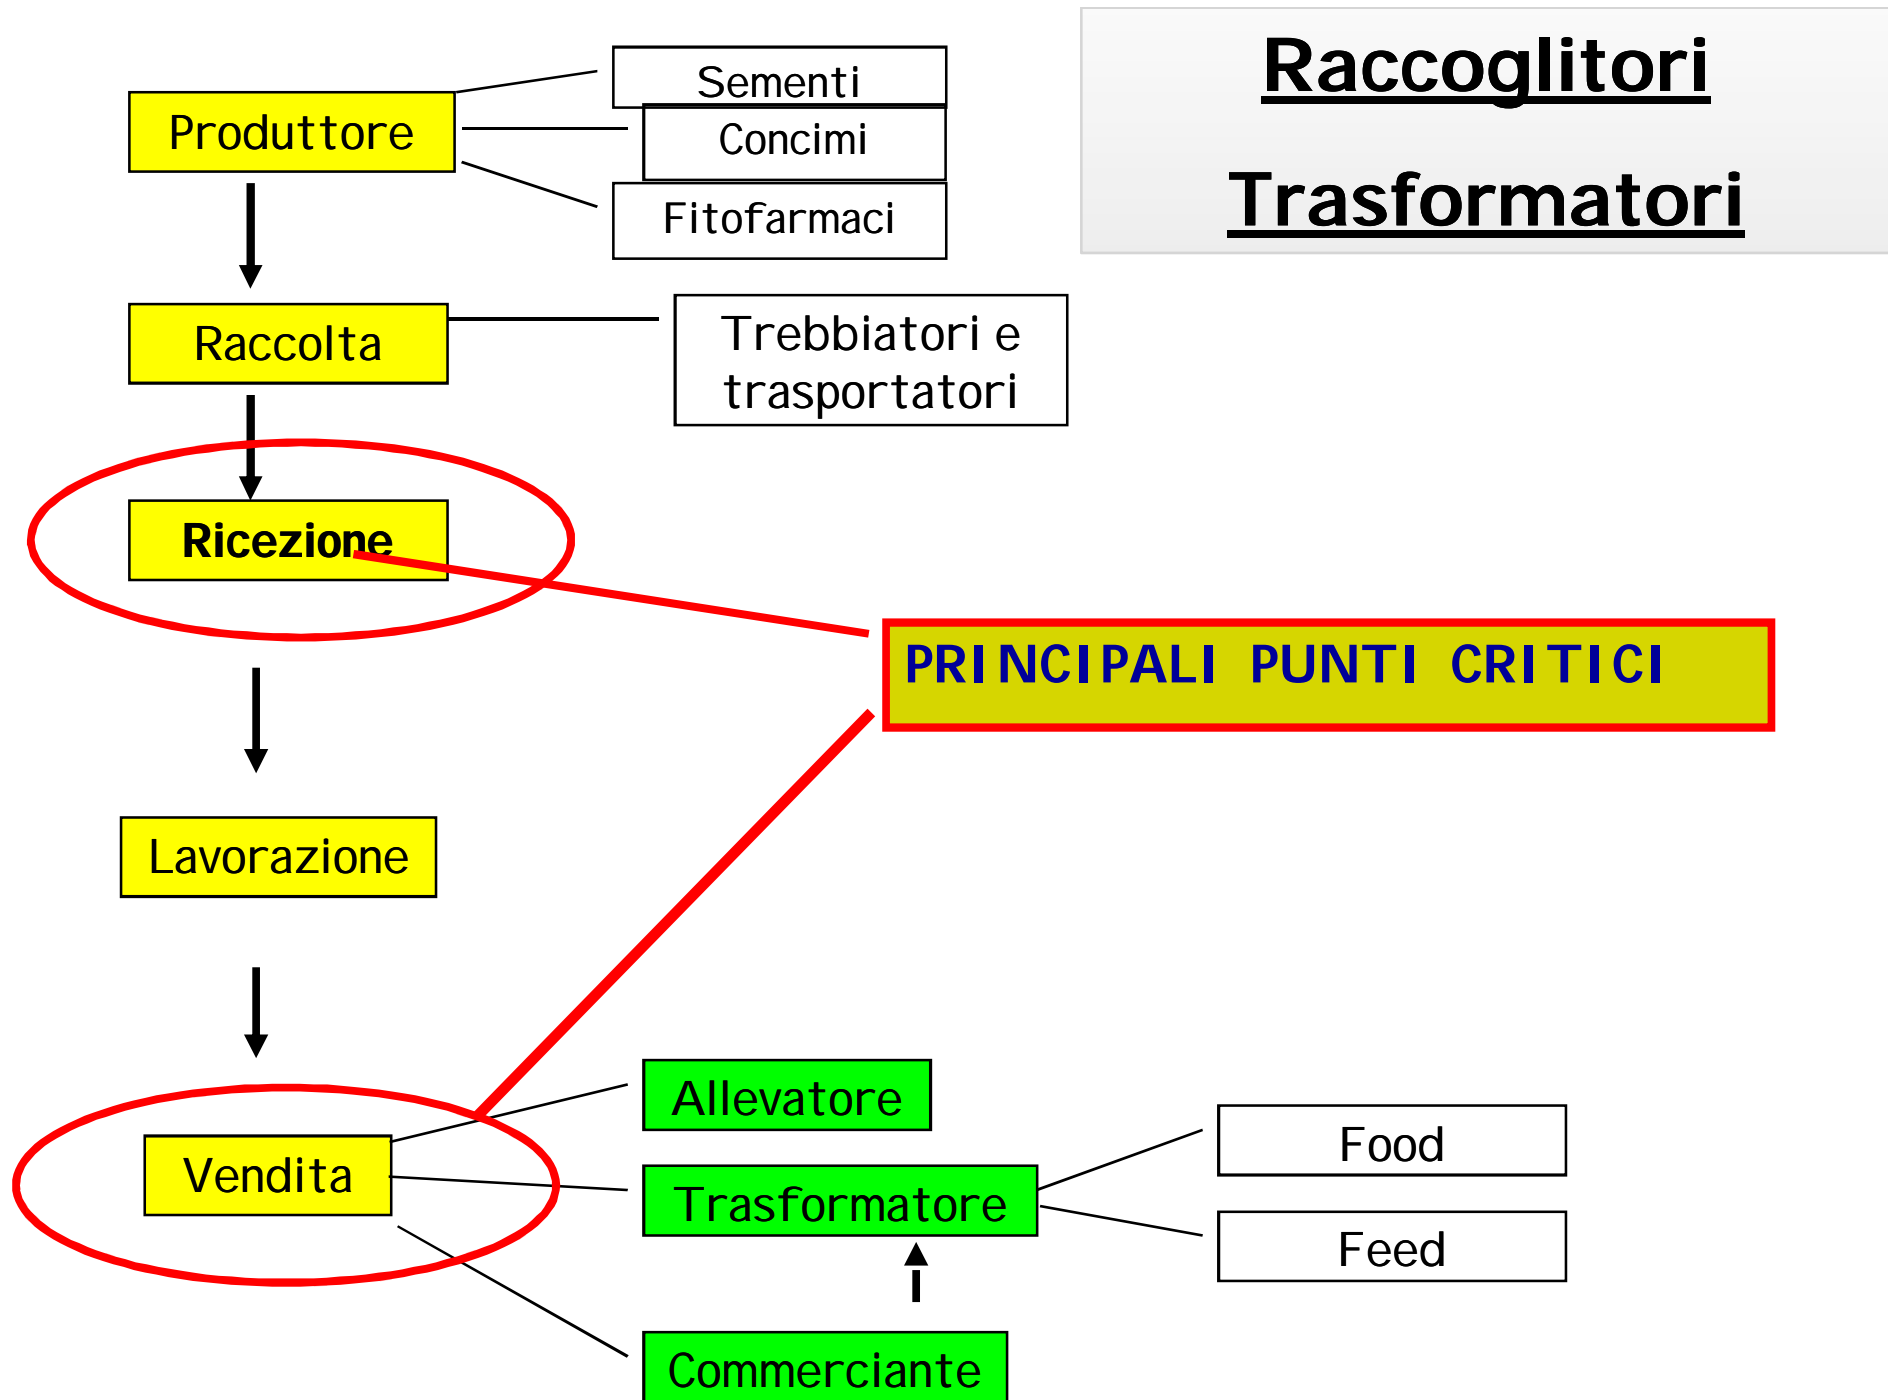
Raccoglitori

Trasformatori

Produttore

Sementi

Concimi

Fitofarmaci

Raccolta

Trebbiatori e trasportatori

Ricezione

PRINCIPALI PUNTI CRITICI

Lavorazione

Vendita

Allevatore

Trasformatore

Commerciante

Food

Feed